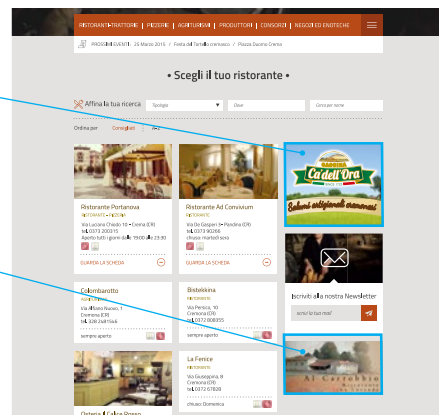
RISTORANTI-TRATTORIE | PIZZERIE | AGRITURISMI | PRODUTTORI | CONSORZI | NEGOZI ED ENOTECHE

PROSSIMI EVENTI 25 Marzo 2015 | Festa del Torrone cremasco | Piazza Duomo Crema

• Scegli il tuo ristorante •

Affina la tua ricerca
Tipologia
Dove
Cerca per nome

Ordina per: Consigliati | A-Z

Ristorante Portanova
RISTORANTE • PIZZERIA
Via Luciano Chiodo 10 • Crema (CR)
tel. 0373 200215
Aperto tutti i giorni dalle 19:00 alle 23:00
GUARDA LA SCHEDA

Ristorante Ad Convivium
RISTORANTE
Via De Gasperi 5 • Pandino (CR)
tel. 0373 90266
chiuso: martedì sera
GUARDA LA SCHEDA

Colombarotto
AGRITURISMO
Via Milano 6 • Cremona (CR)
tel. 328 2481644
sempre aperto

Bistekkina
RISTORANTE
Via Pestico, 10
Cremona (CR)
tel. 0372 808005
sempre aperto

La Fenice
RISTORANTE
Via Giuseppina, 8
Cremona (CR)
tel. 0372 67828
chiuso: Domenica

Osteria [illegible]

CASCINA
Ca' dell'Ora
Salumi artigianali cremonesi

Iscriviti alla nostra Newsletter
scrivi la tua mail

Al Castello